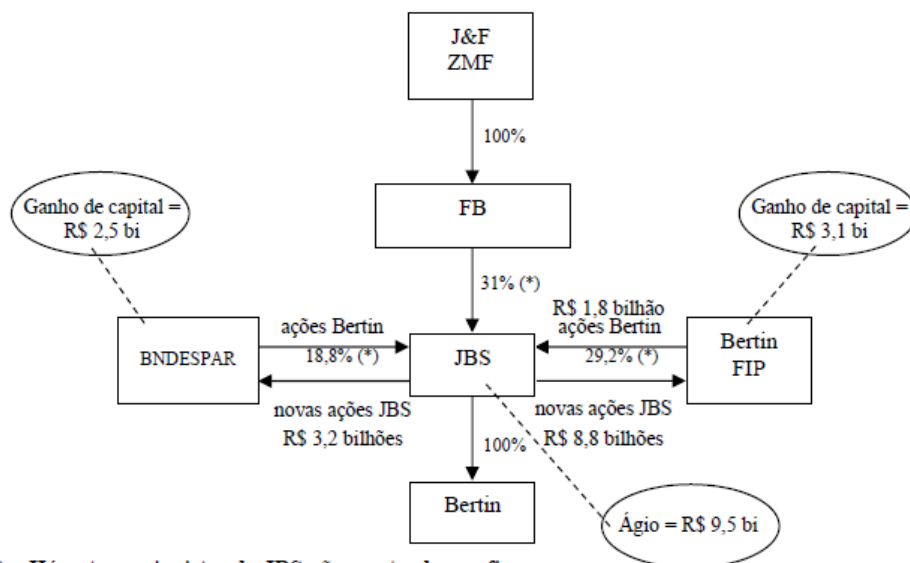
J&F
ZMF

100%

Ganho de capital =
R$ 2,5 bi

FB

Ganho de capital =
R$ 3,1 bi

31% (*)

R$ 1,8 bilhão
ações Bertin

ações Bertin
18,8% (*)

BNDESPAR

JBS

29,2% (*)

Bertin
FIP

novas ações JBS
R$ 3,2 bilhões

novas ações JBS
R$ 8,8 bilhões

100%

Bertin

Ágio = R$ 9,5 bi

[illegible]